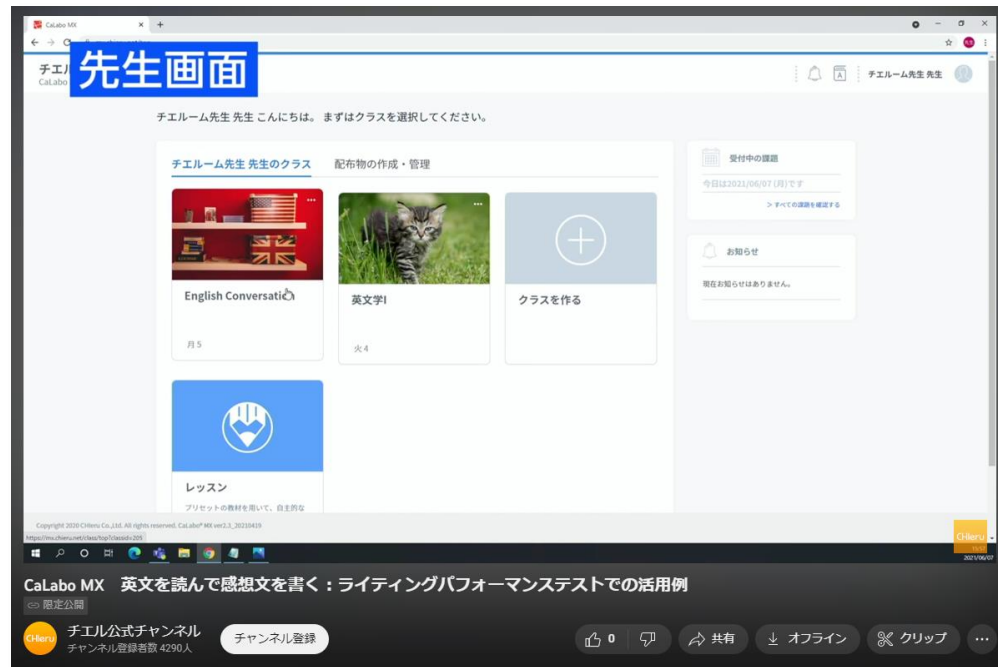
CaLabo MX × +

先生画面

チエル
CaLabo

チエルーム先生 先生

チエルーム先生 先生 こんにちは。まずはクラスを選択してください。

チエルーム先生 先生のクラス　配布物の作成・管理

English Conversation
月 5

英文学I
火 4

クラスを作る

レッスン
プリセットの教材を用いて、自主的な

受付中の課題
今日は2021/06/07 (月)です
> すべての課題を確認する

お知らせ
現在お知らせはありません。

Copyright 2020 CHIeru Co.,Ltd. All rights reserved. CaLabo® MX ver2.3_20210419
https://mx.chieru.net/class/top?classId=205

CHIeru
2021/06/07

CaLabo MX　英文を読んで感想文を書く：ライティングパフォーマンステストでの活用例
限定公開

CHIeru
チエル公式チャンネル
チャンネル登録者数 4290人
チャンネル登録

0
共有
オフライン
クリップ
...